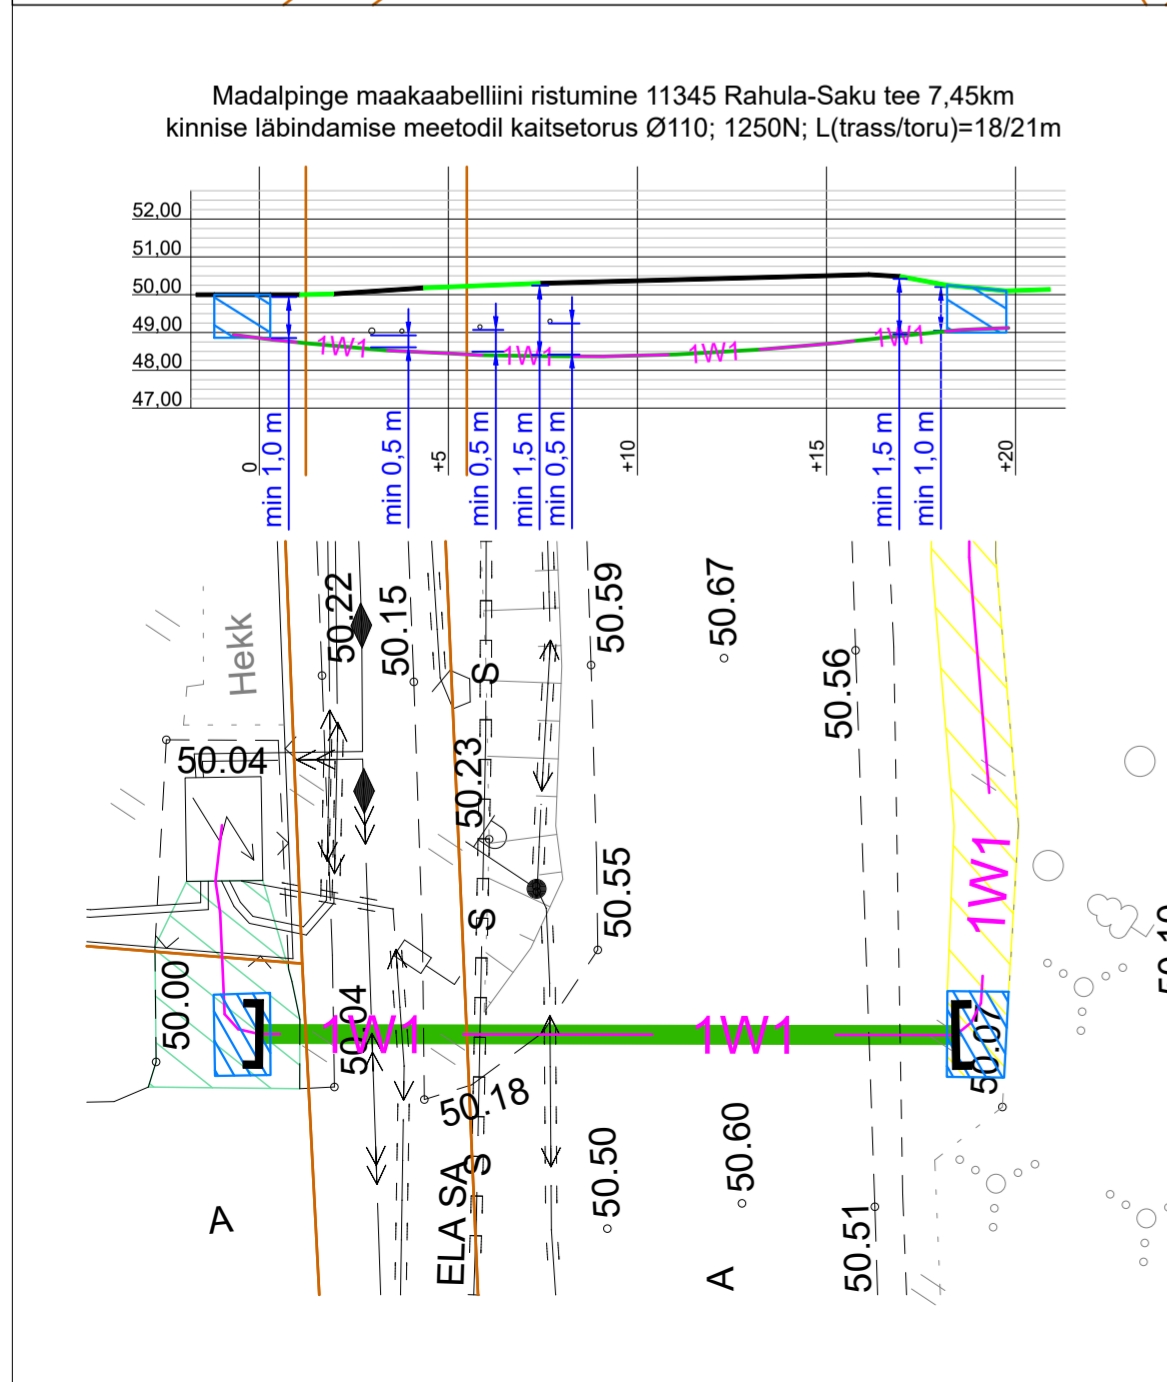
Madalpinge maakaabelliini ristumine 11345 Rahula-Saku tee 7,45km
kinnise läbindamise meetodil kaitsetorus Ø110; 1250N; L(trass/toru)=18/21m

52,00
51,00
50,00
49,00
48,00
47,00

1W1
1W1
1W1
1W1

0
min 1,0 m
min 0,5 m
+5
min 0,5 m
min 1,5 m
min 0,5 m
+10
+15
min 1,5 m
min 1,0 m
+20

Hekk
50.22
50.15
50.04
50.23
S
S
S
50.59
50.67
50.56
50.55
50.00
50.04
1W1
1W1
1W1
50.07
50.18
ELA SA
50.50
50.60
50.51
A
A